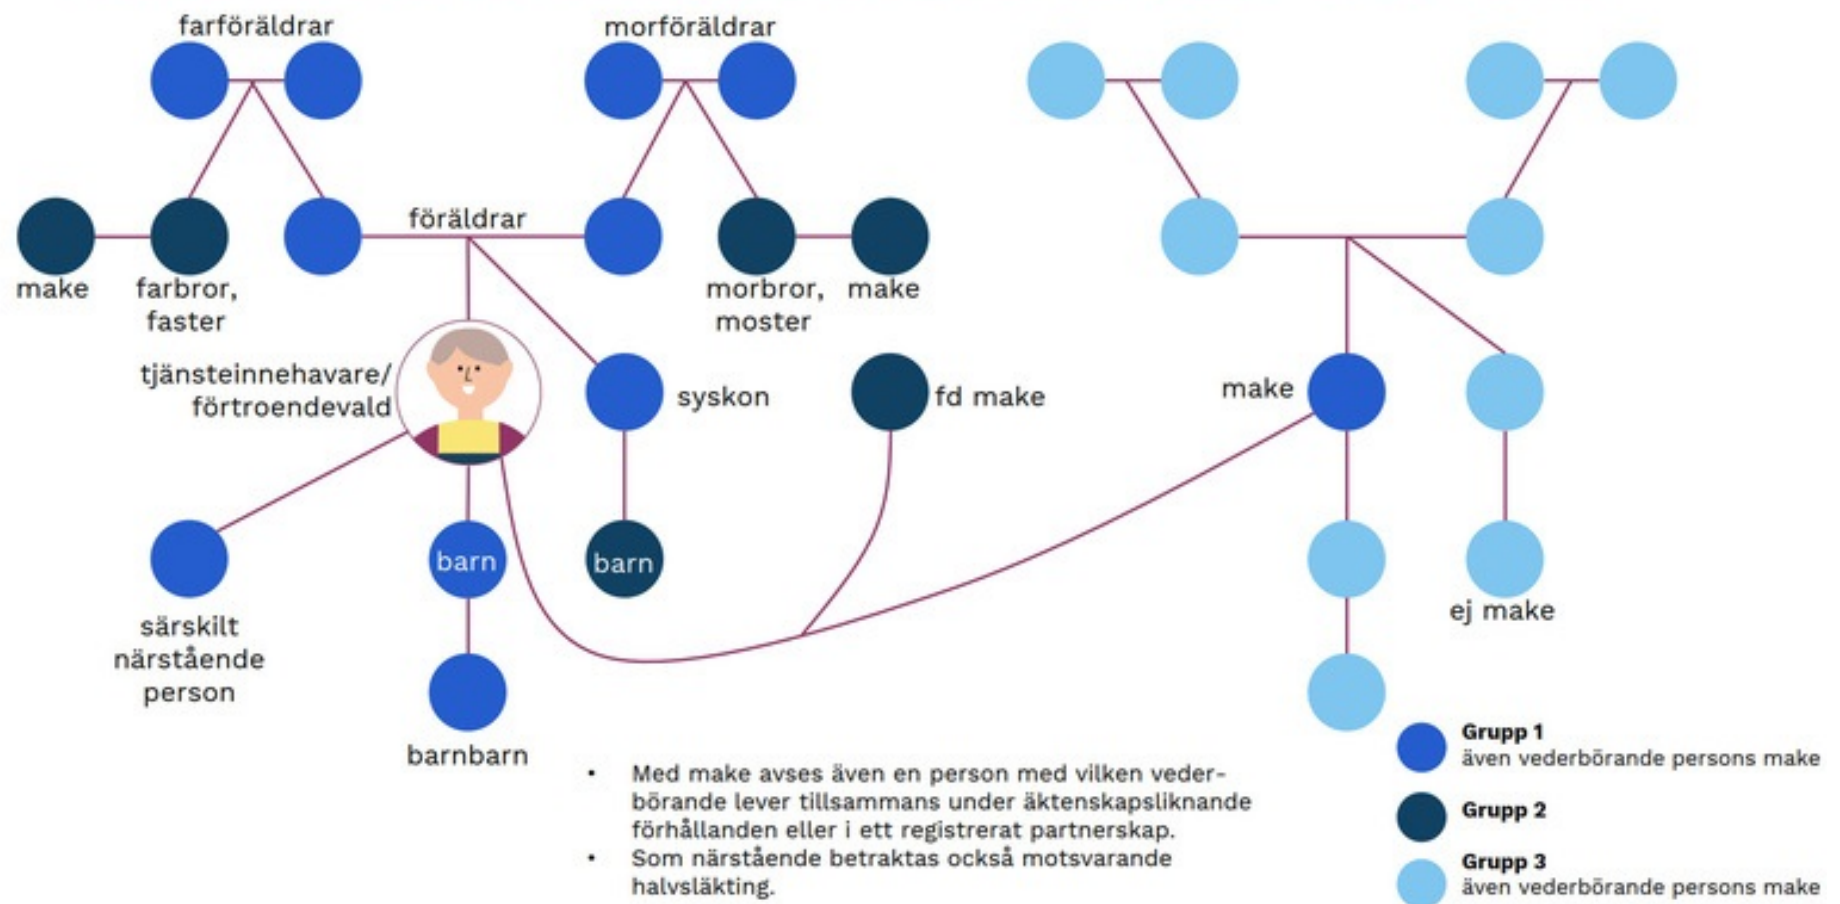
farföräldrar

morföräldrar

make

farbror, faster

föräldrar

morbror, moster

make

tjänsteinnehavare/ förtroendevald

syskon

fd make

make

barn

barn

särskilt närstående person

barnbarn

ej make

- Med make avses även en person med vilken vederbörande lever tillsammans under äktenskapsliknande förhållanden eller i ett registrerat partnerskap.
- Som närstående betraktas också motsvarande halvsläkting.

Grupp 1
även vederbörande persons make

Grupp 2

Grupp 3
även vederbörande persons make